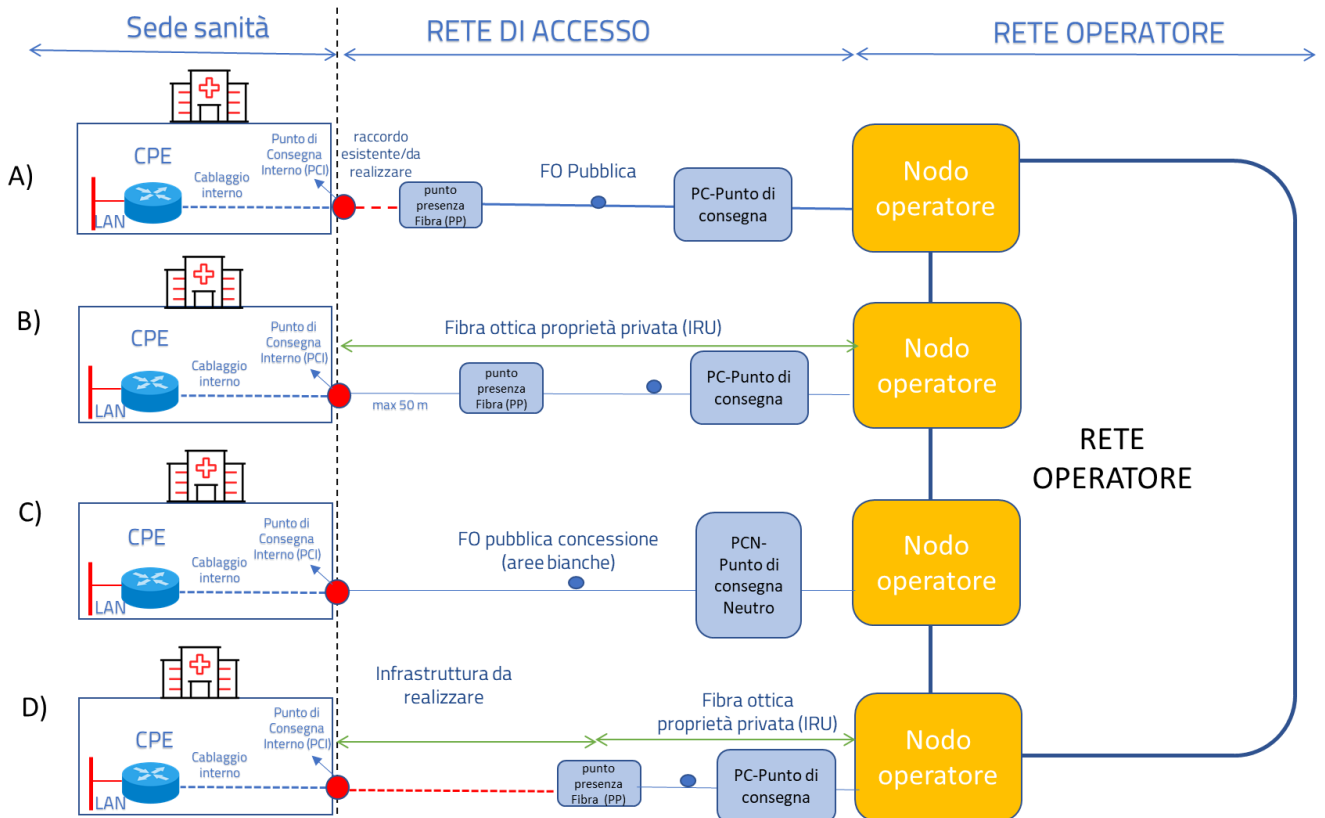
Sede sanità

RETE DI ACCESSO

RETE OPERATORE

A)

CPE

Cablaggio interno

LAN

Punto di Consegna Interno (PCI)

raccordo esistente/da realizzare

punto presenza Fibra (PP)

FO Pubblica

PC-Punto di consegna

Nodo operatore

B)

CPE

Cablaggio interno

LAN

Punto di Consegna Interno (PCI)

Fibra ottica proprietà privata (IRU)

max 50 m

punto presenza Fibra (PP)

PC-Punto di consegna

Nodo operatore

RETE OPERATORE

C)

CPE

Cablaggio interno

LAN

Punto di Consegna Interno (PCI)

FO pubblica concessione (aree bianche)

PCN-Punto di consegna Neutro

Nodo operatore

D)

CPE

Cablaggio interno

LAN

Punto di Consegna Interno (PCI)

Infrastruttura da realizzare

Fibra ottica proprietà privata (IRU)

punto presenza Fibra (PP)

PC-Punto di consegna

Nodo operatore